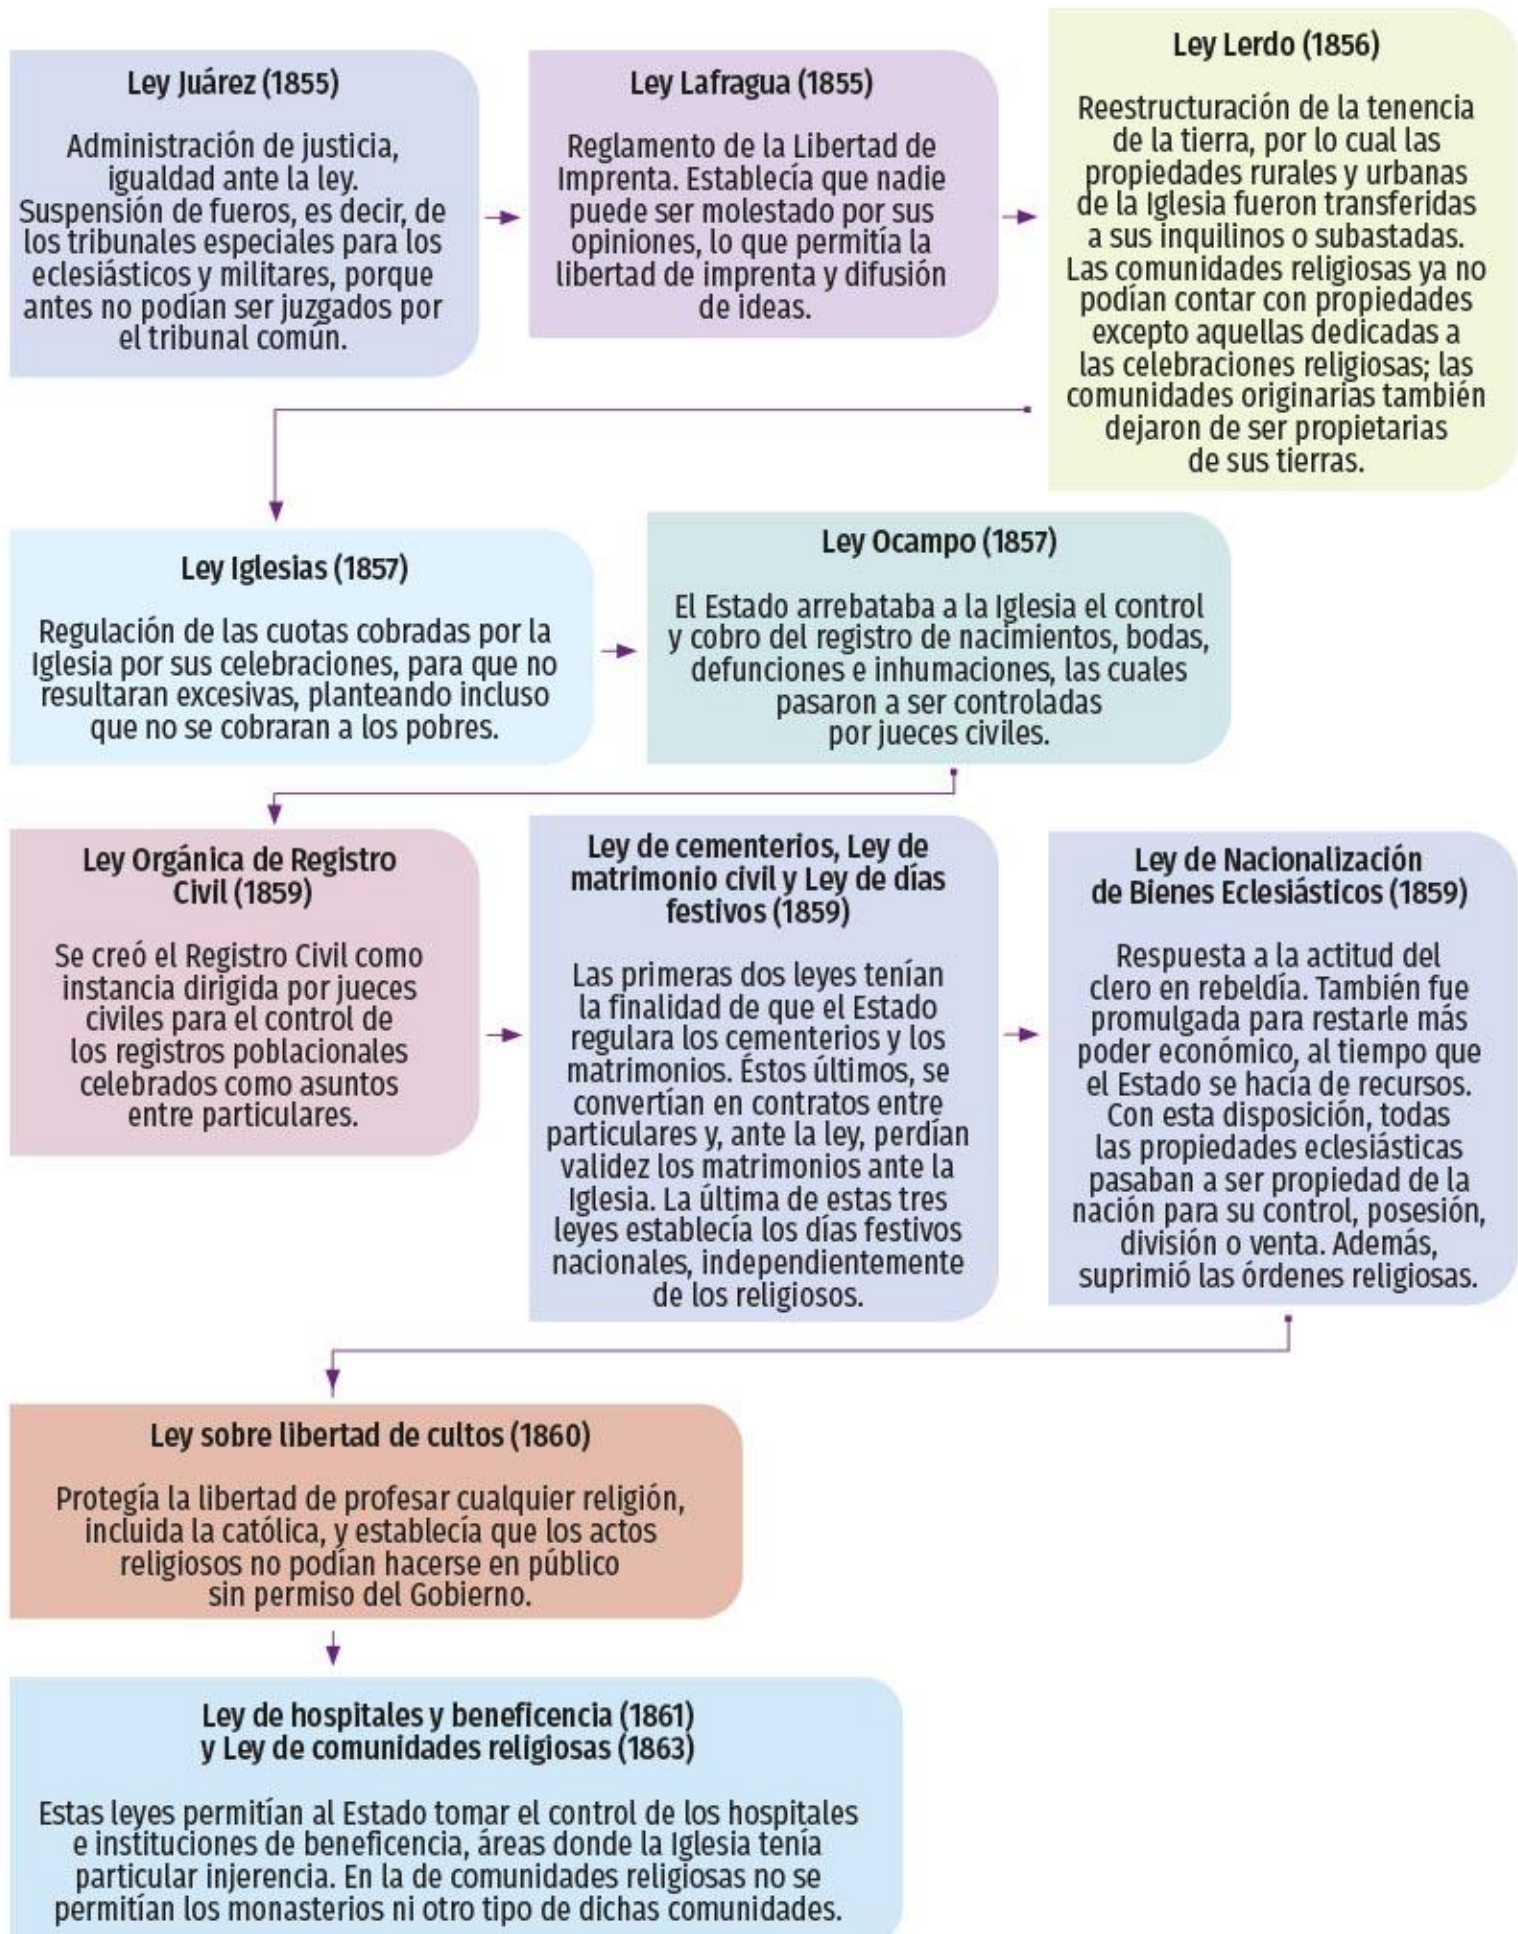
Ley Juárez (1855)

Administración de justicia, igualdad ante la ley. Suspensión de fueros, es decir, de los tribunales especiales para los eclesiásticos y militares, porque antes no podían ser juzgados por el tribunal común.

Ley Lafragua (1855)

Reglamento de la Libertad de Imprenta. Establecía que nadie puede ser molestado por sus opiniones, lo que permitía la libertad de imprenta y difusión de ideas.

Ley Lerdo (1856)

Reestructuración de la tenencia de la tierra, por lo cual las propiedades rurales y urbanas de la Iglesia fueron transferidas a sus inquilinos o subastadas. Las comunidades religiosas ya no podían contar con propiedades excepto aquellas dedicadas a las celebraciones religiosas; las comunidades originarias también dejaron de ser propietarias de sus tierras.

Ley Iglesias (1857)

Regulación de las cuotas cobradas por la Iglesia por sus celebraciones, para que no resultaran excesivas, planteando incluso que no se cobraran a los pobres.

Ley Ocampo (1857)

El Estado arrebataba a la Iglesia el control y cobro del registro de nacimientos, bodas, defunciones e inhumaciones, las cuales pasaron a ser controladas por jueces civiles.

Ley Orgánica de Registro Civil (1859)

Se creó el Registro Civil como instancia dirigida por jueces civiles para el control de los registros poblacionales celebrados como asuntos entre particulares.

Ley de cementerios, Ley de matrimonio civil y Ley de días festivos (1859)

Las primeras dos leyes tenían la finalidad de que el Estado regulara los cementerios y los matrimonios. Éstos últimos, se convertían en contratos entre particulares y, ante la ley, perdían validez los matrimonios ante la Iglesia. La última de estas tres leyes establecía los días festivos nacionales, independientemente de los religiosos.

Ley de Nacionalización de Bienes Eclesiásticos (1859)

Respuesta a la actitud del clero en rebeldía. También fue promulgada para restarle más poder económico, al tiempo que el Estado se hacía de recursos. Con esta disposición, todas las propiedades eclesiásticas pasaban a ser propiedad de la nación para su control, posesión, división o venta. Además, suprimió las órdenes religiosas.

Ley sobre libertad de cultos (1860)

Protegía la libertad de profesar cualquier religión, incluida la católica, y establecía que los actos religiosos no podían hacerse en público sin permiso del Gobierno.

Ley de hospitales y beneficencia (1861) y Ley de comunidades religiosas (1863)

Estas leyes permitían al Estado tomar el control de los hospitales e instituciones de beneficencia, áreas donde la Iglesia tenía particular injerencia. En la de comunidades religiosas no se permitían los monasterios ni otro tipo de dichas comunidades.